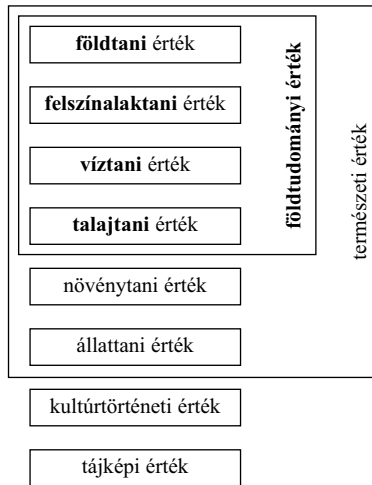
**földtani** érték

**felszínalaktani** érték

**víztani** érték

**talajtani** érték

**földtudományi érték**

természeti érték

növénytani érték

állattani érték

kultúrtörténeti érték

tájképi érték